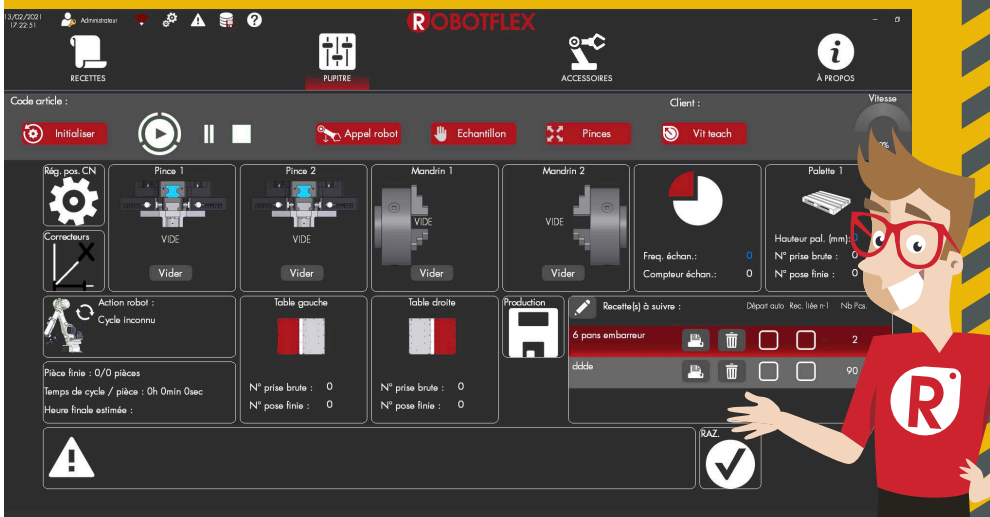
13/02/2021
17:22:51
Administrateur
ROBOTFLEX
RECETTES
PUPITRE
ACCESSOIRES
À PROPOS
Code article :
Client :
Vitesse
Initialiser
Appel robot
Echantillon
Pinces
Vit teach
%
Rég. pos. CN
Pince 1
VIDE
Vider
Pince 2
VIDE
Vider
Mandrin 1
VIDE
Vider
Mandrin 2
VIDE
Vider
Freq. échan.: 0
Compteur échan.: 0
Palette 1
Hauteur pal. (mm):
N° prise brute : 0
N° pose finie : 0
Correcteurs
Action robot :
Cycle inconnu
Table gauche
N° prise brute : 0
N° pose finie : 0
Table droite
N° prise brute : 0
N° pose finie : 0
Production
Recette(s) à suivre :
Départ auto
Rec. liée n-1
Nb Pcs.
6 pans embarreur
2
dddd
90
Pièce finie : 0/0 pièces
Temps de cycle / pièce : 0h 0min 0sec
Heure finale estimée :
RAZ.
R